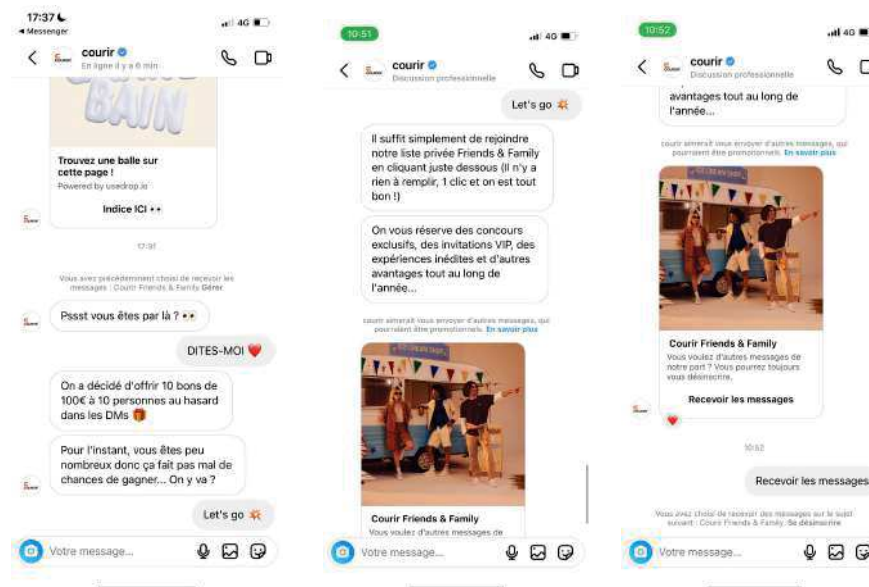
17:37
◂ Messenger
4G
courir
En ligne il y a 6 min
BAIN
Trouvez une balle sur cette page !
Powered by usedrop.io
Indice ICI 👀
17:31
Vous avez précédemment choisi de recevoir les messages : Courir Friends & Family Gérer
Pssst vous êtes par là ? 👀
DITES-MOI! ❤️
On a décidé d'offrir 10 bons de 100€ à 10 personnes au hasard dans les DMs 🎁
Pour l'instant, vous êtes peu nombreux donc ça fait pas mal de chances de gagner... On y va ?
Let's go 💥
Votre message...

10:51
4G
courir
Discussion professionnelle
Let's go 💥
Il suffit simplement de rejoindre notre liste privée Friends & Family en cliquant juste dessous (Il n'y a rien à remplir, 1 clic et on est tout bon !)
On vous réserve des concours exclusifs, des invitations VIP, des expériences inédites et d'autres avantages tout au long de l'année...
courir aimerait vous envoyer d'autres messages, qui pourraient être promotionnels. En savoir plus
Courir Friends & Family
Vous voulez d'autres messages de
Votre message...

10:52
4G
courir
Discussion professionnelle
avantages tout au long de l'année...
courir aimerait vous envoyer d'autres messages, qui pourraient être promotionnels. En savoir plus
Courir Friends & Family
Vous voulez d'autres messages de notre part ? Vous pourrez toujours vous désinscrire.
Recevoir les messages
10:52
Recevoir les messages
Vous avez choisi de recevoir des messages sur le sujet suivant : Courir Friends & Family. Se désinscrire
Votre message...